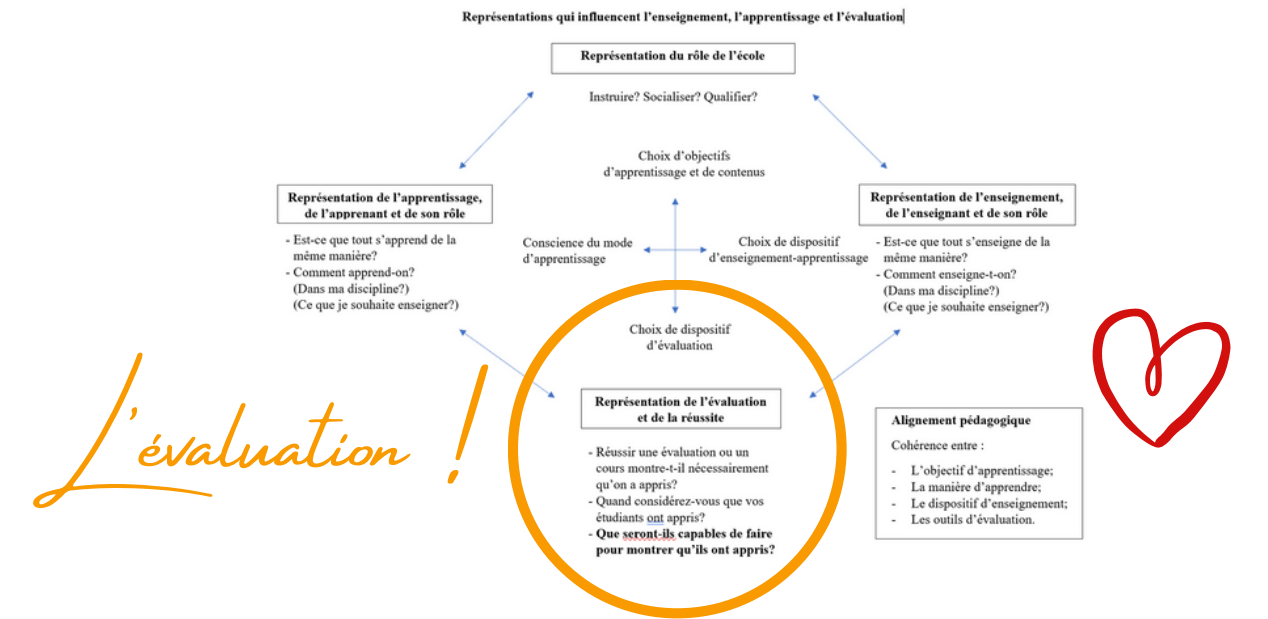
Représentations qui influencent l'enseignement, l'apprentissage et l'évaluation

Représentation du rôle de l'école

Instruire? Socialiser? Qualifier?

Choix d'objectifs d'apprentissage et de contenus

Représentation de l'apprentissage, de l'apprenant et de son rôle

- Est-ce que tout s'apprend de la même manière?
- Comment apprend-on? (Dans ma discipline?) (Ce que je souhaite enseigner?)

Conscience du mode d'apprentissage

Choix de dispositif d'enseignement-apprentissage

Représentation de l'enseignement, de l'enseignant et de son rôle

- Est-ce que tout s'enseigne de la même manière?
- Comment enseigne-t-on? (Dans ma discipline?) (Ce que je souhaite enseigner?)

Choix de dispositif d'évaluation

L'évaluation !

Représentation de l'évaluation et de la réussite

- Réussir une évaluation ou un cours montre-t-il nécessairement qu'on a appris?
- Quand considérez-vous que vos étudiants ont appris?
- **Que seront-ils capables de faire pour montrer qu'ils ont appris?**

Alignement pédagogique

Cohérence entre :

- L'objectif d'apprentissage;
- La manière d'apprendre;
- Le dispositif d'enseignement;
- Les outils d'évaluation.